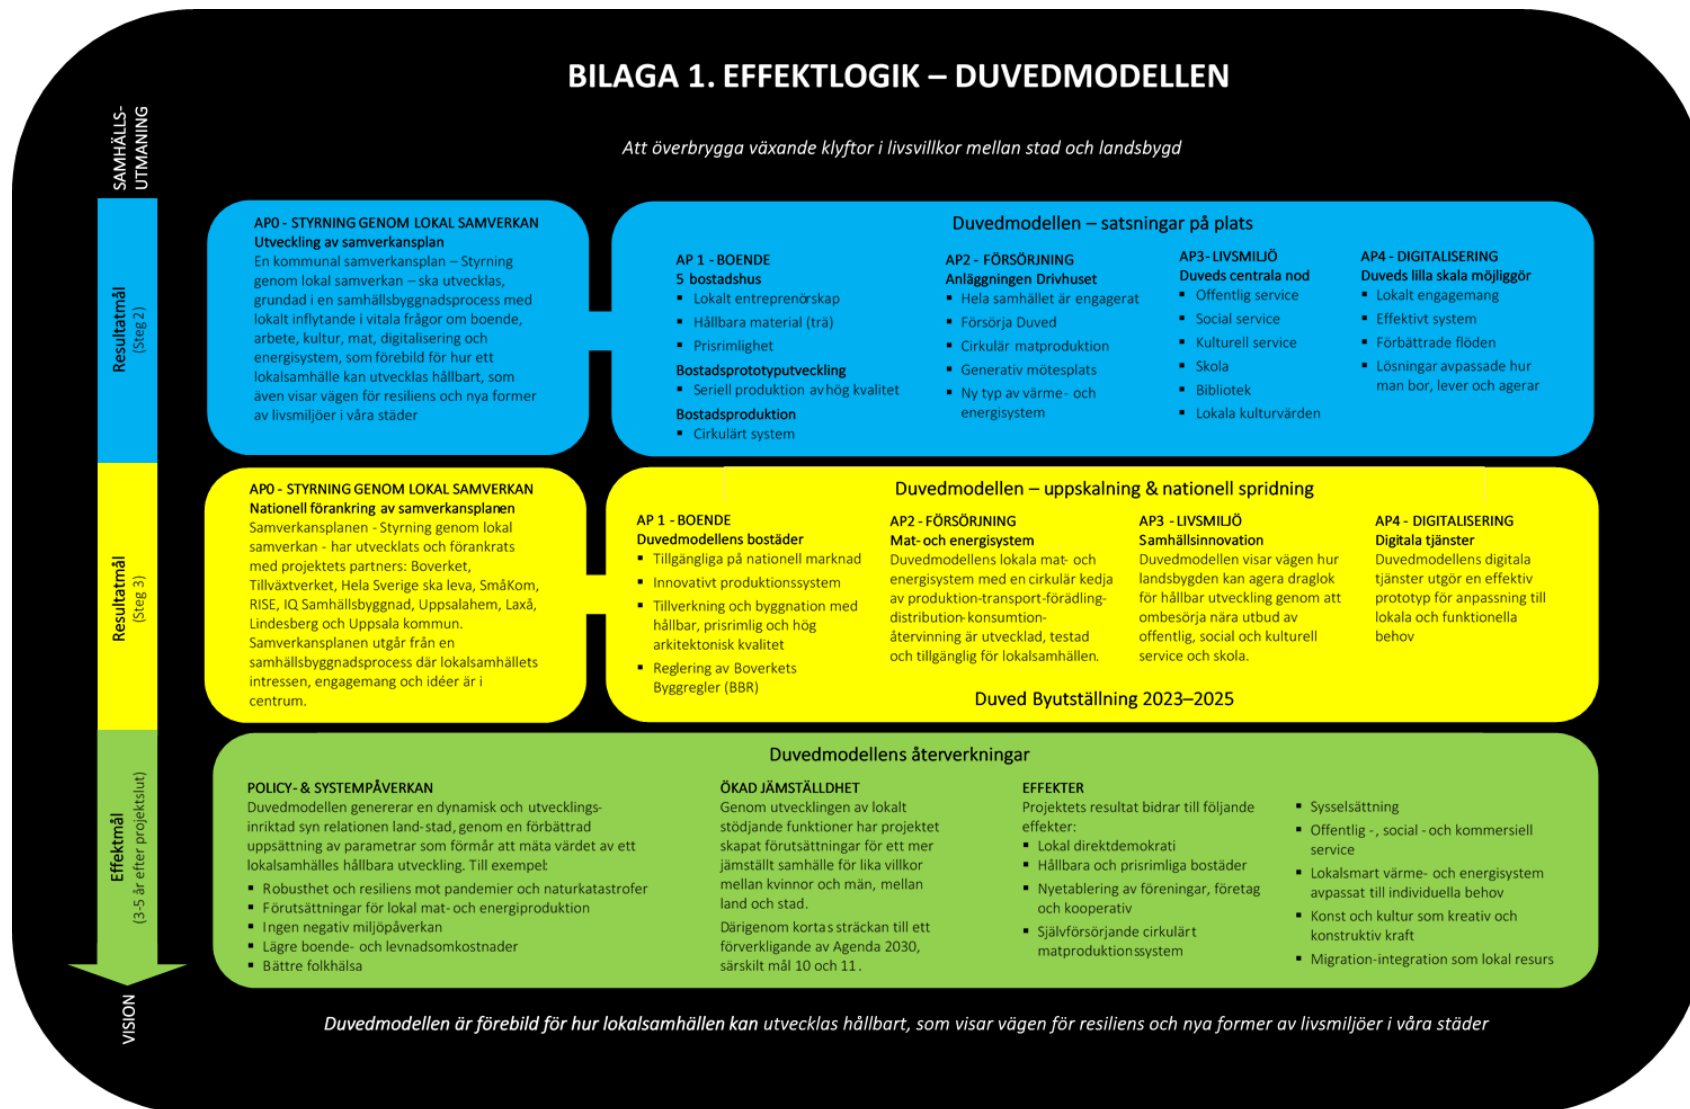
BILAGA 1. EFFEKTLOGIK – DUVEDMODELLEN

SAMHÄLLS-UTMANING

Att överbrygga växande klyftor i livsvillkor mellan stad och landsbygd

Resultatmål (Steg 2)

AP0 - STYRNING GENOM LOKAL SAMVERKAN
Utveckling av samverkansplan
En kommunal samverkansplan – Styrning genom lokal samverkan – ska utvecklas, grundad i en samhällsbyggnadsprocess med lokalt inflytande i vitala frågor om boende, arbete, kultur, mat, digitalisering och energisystem, som förebild för hur ett lokalsamhälle kan utvecklas hållbart, som även visar vägen för resiliens och nya former av livsmiljöer i våra städer

Duvedmodellen – satsningar på plats

AP 1 - BOENDE
5 bostadshus
▪ Lokalt entreprenörskap
▪ Hållbara material (trä)
▪ Prisrimlighet
Bostadsprototyputveckling
▪ Seriell produktion av hög kvalitet
Bostadsproduktion
▪ Cirkulärt system

AP2 - FÖRSÖRJNING
Anläggningen Drivhuset
▪ Hela samhället är engagerat
▪ Försörja Duved
▪ Cirkulär matproduktion
▪ Generativ mötesplats
▪ Ny typ av värme- och energisystem

AP3 - LIVSMILJÖ
Duveds centrala nod
▪ Offentlig service
▪ Social service
▪ Kulturell service
▪ Skola
▪ Bibliotek
▪ Lokala kulturvärden

AP4 - DIGITALISERING
Duveds lilla skala möjliggör
▪ Lokalt engagemang
▪ Effektivt system
▪ Förbättrade flöden
▪ Lösningar avpassade hur man bor, lever och agerar

Resultatmål (Steg 3)

AP0 - STYRNING GENOM LOKAL SAMVERKAN
Nationell förankring av samverkansplanen
Samverkansplanen - Styrning genom lokal samverkan - har utvecklats och förankrats med projektets partners: Boverket, Tillväxtverket, Hela Sverige ska leva, SmåKom, RISE, IQ Samhällsbyggnad, Uppsalahem, Laxå, Lindesberg och Uppsala kommun. Samverkansplanen utgår från en samhällsbyggnadsprocess där lokalsamhällets intressen, engagemang och idéer är i centrum.

Duvedmodellen – uppskalning & nationell spridning

AP 1 - BOENDE
Duvedmodellens bostäder
▪ Tillgängliga på nationell marknad
▪ Innovativt produktionssystem
▪ Tillverkning och byggnation med hållbar, prisrimlig och hög arkitektonisk kvalitet
▪ Reglering av Boverkets Byggregler (BBR)

AP2 - FÖRSÖRJNING
Mat- och energisystem
Duvedmodellens lokala mat- och energisystem med en cirkulär kedja av produktion-transport-förädling-distribution-konsumtion-återvinning är utvecklad, testad och tillgänglig för lokalsamhällen.

AP3 - LIVSMILJÖ
Samhällsinnovation
Duvedmodellen visar vägen hur landsbygden kan agera draglok för hållbar utveckling genom att ombesörja nära utbud av offentlig, social och kulturell service och skola.

AP4 - DIGITALISERING
Digitala tjänster
Duvedmodellens digitala tjänster utgör en effektiv prototyp för anpassning till lokala och funktionella behov

Duved Byutställning 2023–2025

Effektmål (3-5 år efter projektslut)

Duvedmodellens återverkningar

POLICY- & SYSTEMPÅVERKAN
Duvedmodellen genererar en dynamisk och utvecklingsinriktad syn relationen land-stad, genom en förbättrad uppsättning av parametrar som förmår att mäta värdet av ett lokalsamhälles hållbara utveckling. Till exempel:
▪ Robusthet och resiliens mot pandemier och naturkatastrofer
▪ Förutsättningar för lokal mat- och energiproduktion
▪ Ingen negativ miljöpåverkan
▪ Lägre boende- och levnadsomkostnader
▪ Bättre folkhälsa

ÖKAD JÄMSTÄLLDHET
Genom utvecklingen av lokalt stödjande funktioner har projektet skapat förutsättningar för ett mer jämställt samhälle för lika villkor mellan kvinnor och män, mellan land och stad.
Därigenom kortas sträckan till ett förverkligande av Agenda 2030, särskilt mål 10 och 11.

EFFEKTER
Projektets resultat bidrar till följande effekter:
▪ Lokal direktdemokrati
▪ Hållbara och prisrimliga bostäder
▪ Nyetablering av föreningar, företag och kooperativ
▪ Självförsörjande cirkulärt matproduktionssystem

▪ Sysselsättning
▪ Offentlig -, social - och kommersiell service
▪ Lokalsmart värme- och energisystem avpassat till individuella behov
▪ Konst och kultur som kreativ och konstruktiv kraft
▪ Migration-integration som lokal resurs

VISION

Duvedmodellen är förebild för hur lokalsamhällen kan utvecklas hållbart, som visar vägen för resiliens och nya former av livsmiljöer i våra städer